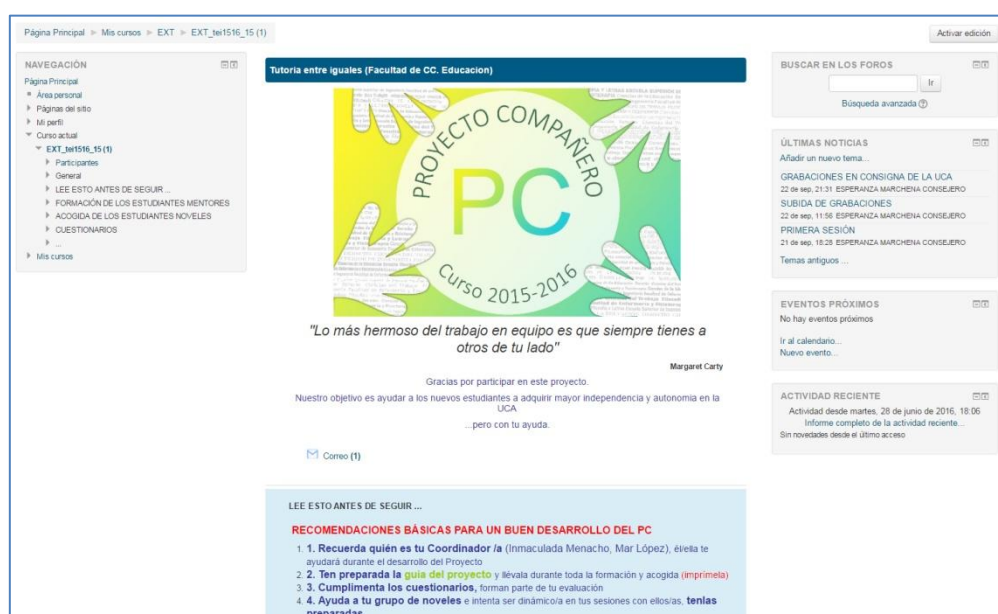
Página Principal ▸ Mis cursos ▸ EXT ▸ EXT_tei1516_15 (1)

Activar edición

NAVEGACIÓN

Página Principal
Área personal
Páginas del sitio
Mi perfil
Curso actual
EXT_tei1516_15 (1)
Participantes
General
LEE ESTO ANTES DE SEGUIR ...
FORMACIÓN DE LOS ESTUDIANTES MENTORES
ACOGIDA DE LOS ESTUDIANTES NOVELES
CUESTIONARIOS
...
Mis cursos

Tutoria entre iguales (Facultad de CC. Educacion)

PROYECTO COMPAÑERO

PC

Curso 2015-2016

"Lo más hermoso del trabajo en equipo es que siempre tienes a otros de tu lado"

Margaret Carty

Gracias por participar en este proyecto.

Nuestro objetivo es ayudar a los nuevos estudiantes a adquirir mayor independencia y autonomía en la UCA

...pero con tu ayuda.

Correo (1)

LEE ESTO ANTES DE SEGUIR ...

RECOMENDACIONES BÁSICAS PARA UN BUEN DESARROLLO DEL PC

1. 1. Recuerda quién es tu Coordinador /a (Inmaculada Menacho, Mar López), él/ella te ayudará durante el desarrollo del Proyecto
2. 2. Ten preparada la guía del proyecto y llévala durante toda la formación y acogida (imprímela)
3. 3. Cumplimenta los cuestionarios, forman parte de tu evaluación
4. 4. Ayuda a tu grupo de noveles e intenta ser dinámico/a en tus sesiones con ellos/as, tenlas preparadas

BUSCAR EN LOS FOROS

Ir

Búsqueda avanzada

ÚLTIMAS NOTICIAS

Añadir un nuevo tema...

GRABACIONES EN CONSIGNA DE LA UCA
22 de sep, 21:31 ESPERANZA MARCHENA CONSEJERO

SUBIDA DE GRABACIONES
22 de sep, 11:56 ESPERANZA MARCHENA CONSEJERO

PRIMERA SESIÓN
21 de sep, 18:28 ESPERANZA MARCHENA CONSEJERO

Temas antiguos ...

EVENTOS PRÓXIMOS

No hay eventos próximos

Ir al calendario...
Nuevo evento...

ACTIVIDAD RECIENTE

Actividad desde martes, 28 de junio de 2016, 18:06
Informe completo de la actividad reciente...
Sin novedades desde el último acceso